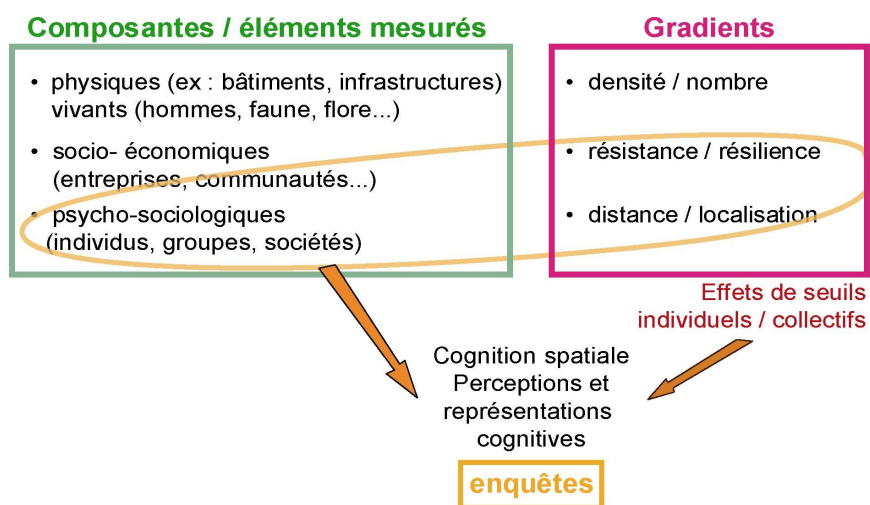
Composantes / éléments mesurés

• physiques (ex : bâtiments, infrastructures) vivants (hommes, faune, flore...)

• socio- économiques (entreprises, communautés...)

• psycho-sociologiques (individus, groupes, sociétés)

Gradients

• densité / nombre

• résistance / résilience

• distance / localisation

Effets de seuils individuels / collectifs

Cognition spatiale
Perceptions et représentations cognitives

enquêtes